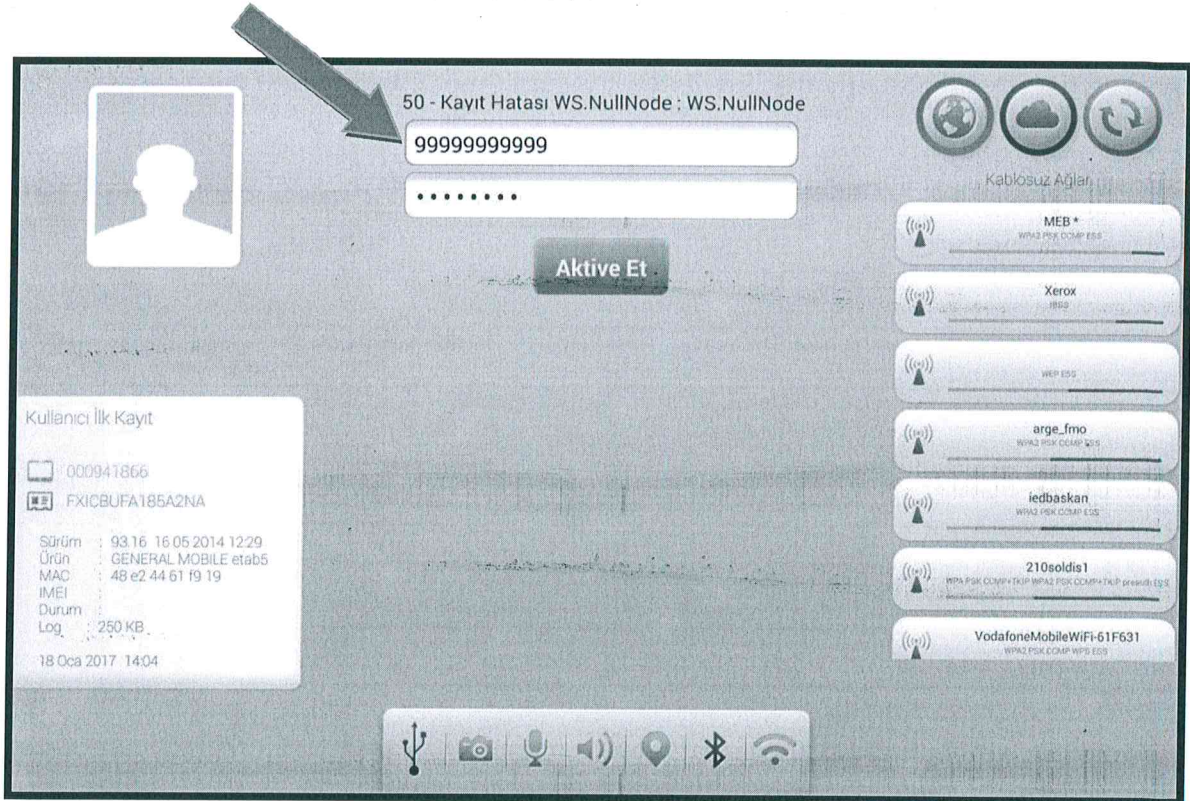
50 - Kayıt Hatası WS.NullNode : WS.NullNode

99999999999

••••••••

Aktive Et

Kablosuz Ağlar

MEB *
WPA2 PSK CCMP ESS

Xerox
IBSS

WEP ESS

arge_fmo
WPA2 PSK CCMP ESS

iedbaskan
WPA2 PSK CCMP ESS

210soldis1
WPA PSK CCMP+TKIP WPA2 PSK CCMP+TKIP preauth ESS

VodafoneMobileWiFi-61F631
WPA2 PSK CCMP WPS ESS

Kullanıcı İlk Kayıt

000941866

FXICBUFA185A2NA

Sürüm : 93.16 16.05.2014 12:29
Ürün : GENERAL MOBILE etab5
MAC : 48 e2 44 61 f9 19
IMEI :
Durum :
Log : 250 KB

18 Oca 2017 14:04